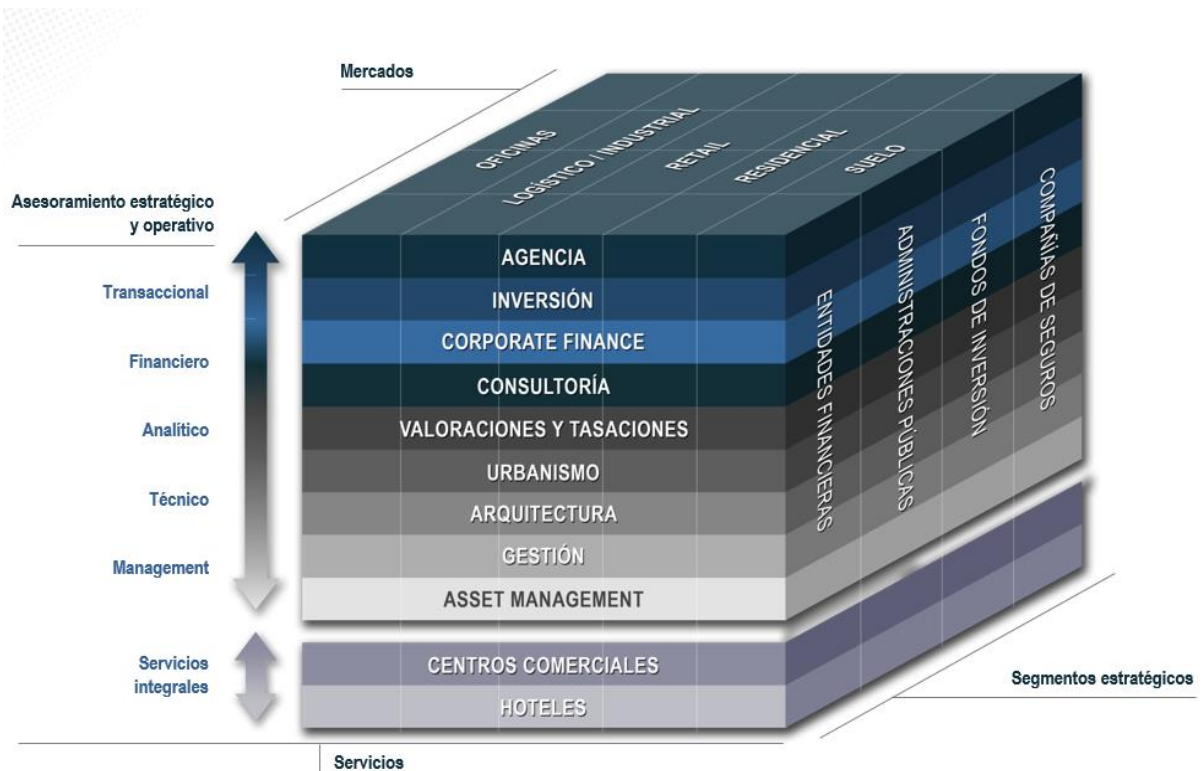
Mercados

OFICINAS
LOGÍSTICO / INDUSTRIAL
RETAIL
RESIDENCIAL
SUELO

Asesoramiento estratégico y operativo

Transaccional
Financiero
Analítico
Técnico
Management

AGENCIA
INVERSIÓN
CORPORATE FINANCE
CONSULTORÍA
VALORACIONES Y TASACIONES
URBANISMO
ARQUITECTURA
GESTIÓN
ASSET MANAGEMENT

ENTIDADES FINANCIERAS
ADMINISTRACIONES PÚBLICAS
FONDOS DE INVERSIÓN
COMPAÑÍAS DE SEGUROS

Servicios integrales

CENTROS COMERCIALES
HOTELES

Segmentos estratégicos

Servicios